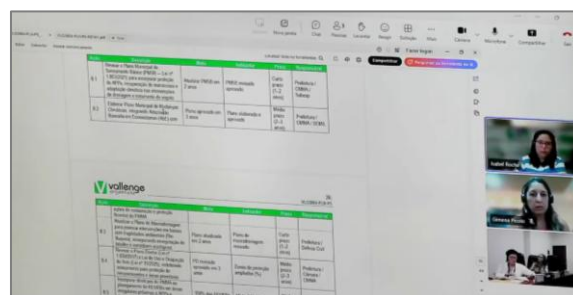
Compartilhar

Encerrar reunião

| Ação | Descrição | Meta | Indicador | Prazo | Responsável |
|---|---|---|---|---|---|
| 8.1 | Revisar o Plano Municipal de Saneamento Básico (PMSB – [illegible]) para incorporar proteção de APPs, recuperação de nascentes e adaptação climática nas intervenções de drenagem e tratamento de esgoto | Revisão PMSB em 2 anos | PMSB revisado aprovado | Curto prazo (1-2 anos) | Prefeitura / CMMA / Sabesp |
| 8.2 | Elaborar Plano Municipal de Mudanças Climáticas, integrando Adaptação, Resiliência e Conservação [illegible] | Plano aprovado em 3 anos | Plano elaborado e aprovado | Médio prazo (2-3 anos) | Prefeitura / CMMA / SEMA |

vallenge

| Ação | Descrição | Meta | Indicador | Prazo | Responsável |
|---|---|---|---|---|---|
| 9.1 | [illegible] de contenção e proteção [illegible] Realizar o Plano de Macrodrenagem para prever intervenções em bacias com fragilidades ambientais (Rio Itapanhaú), incorporando renaturalização de rios e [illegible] | Plano atualizado em 2 anos | Plano de macrodrenagem revisado | Curto prazo (1-2 anos) | Prefeitura / Defesa Civil |
| 9.2 | Revisar o Plano Diretor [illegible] para inclusão de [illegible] de APPs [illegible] | PD revisado aprovado em 3 anos | Zonas de proteção ampliadas (%) | Médio prazo (2-3 anos) | Prefeitura / Câmara / CMMA |
| 9.3 | Incorporar diretrizes do PMMA no planejamento do PPA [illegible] | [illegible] | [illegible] | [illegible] | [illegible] |

Isabel Rocha

Gimena Rocha